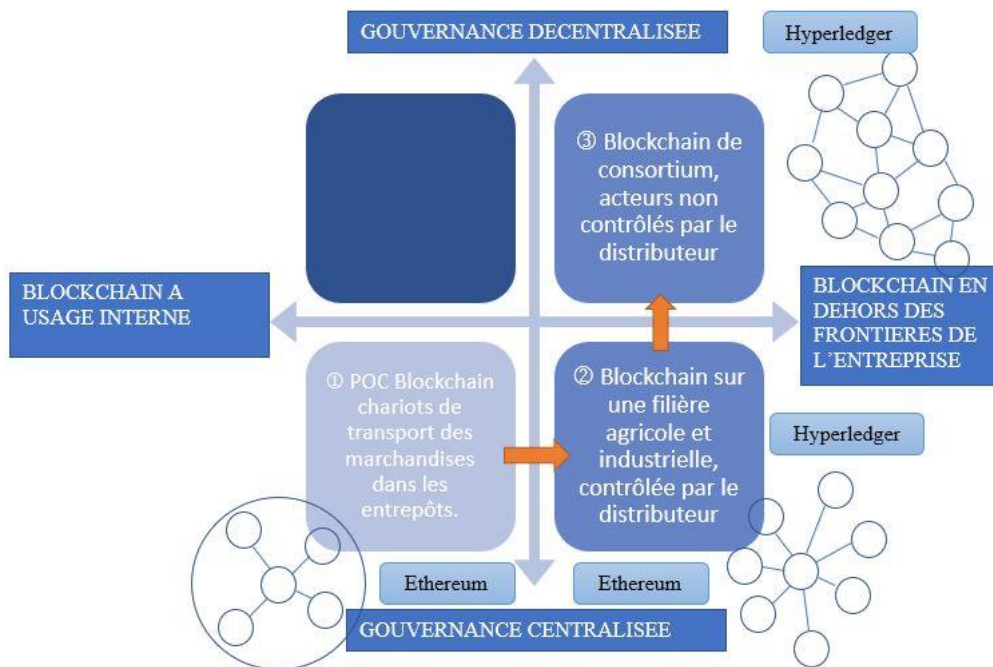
GOUVERNANCE DECENTRALISEE

Hyperledger

③ Blockchain de consortium, acteurs non contrôlés par le distributeur

BLOCKCHAIN A USAGE INTERNE

BLOCKCHAIN EN DEHORS DES FRONTIERES DE L`ENTREPRISE

① POC Blockchain chariots de transport des marchandises dans les entrepôts.

② Blockchain sur une filière agricole et industrielle, contrôlée par le distributeur

Hyperledger

Ethereum

Ethereum

GOUVERNANCE CENTRALISEE